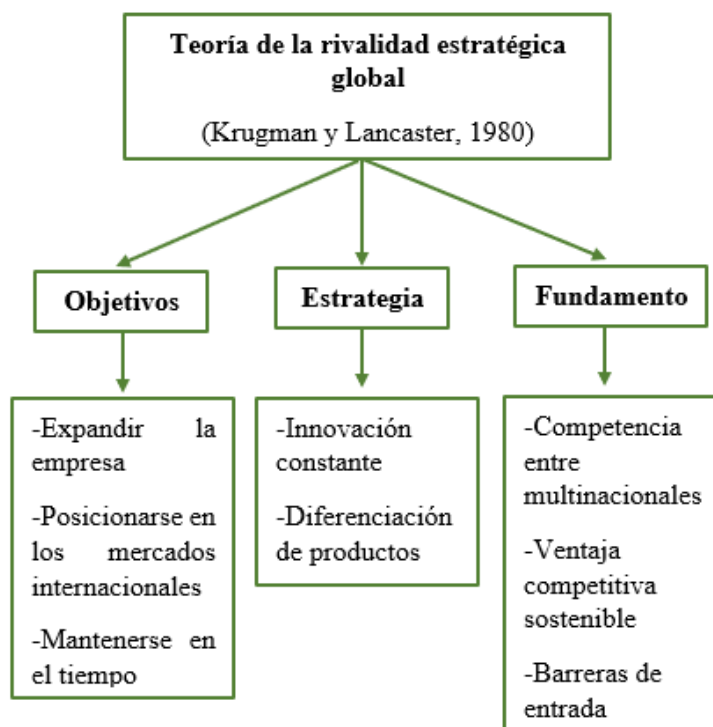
Teoría de la rivalidad estratégica global

(Krugman y Lancaster, 1980)

Objetivos

Estrategia

Fundamento

-Expandir la empresa

-Posicionarse en los mercados internacionales

-Mantenerse en el tiempo

-Innovación constante

-Diferenciación de productos

-Competencia entre multinacionales

-Ventaja competitiva sostenible

-Barreras de entrada